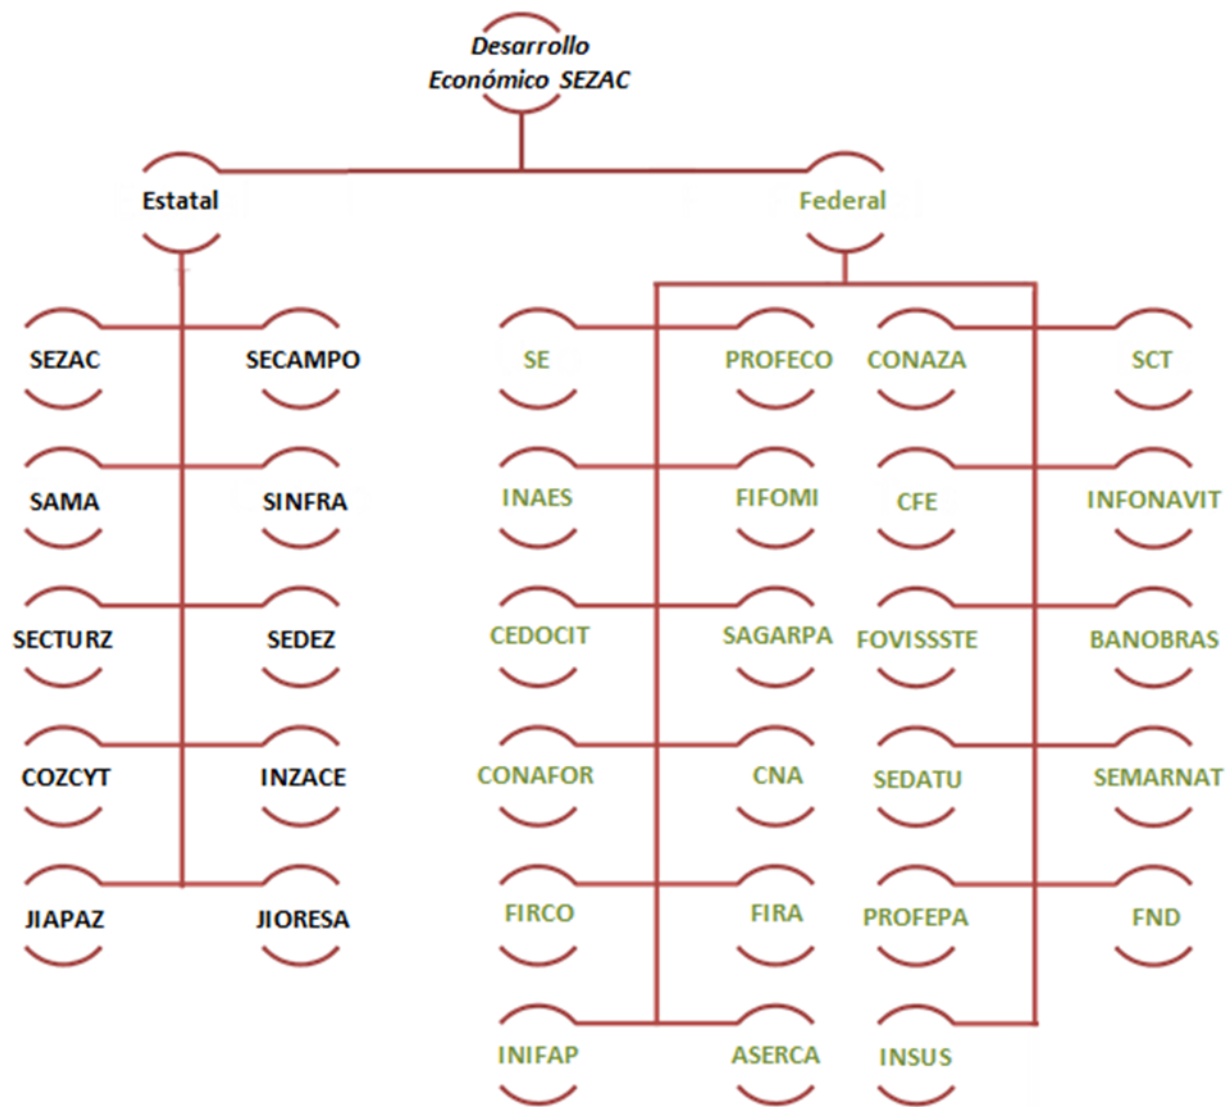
Desarrollo Económico SEZAC

Estatal

Federal

SEZAC
SECAMPO
SAMA
SINFRA
SECTURZ
SEDEZ
COZCYT
INZACE
JIAPAZ
JIORESA

SE
PROFECO
CONAZA
SCT
INAES
FIFOMI
CFE
INFONAVIT
CEDOCIT
SAGARPA
FOVISSSTE
BANOBRAS
CONAFOR
CNA
SEDATU
SEMARNAT
FIRCO
FIRA
PROFEPA
FND
INIFAP
ASERCA
INSUS